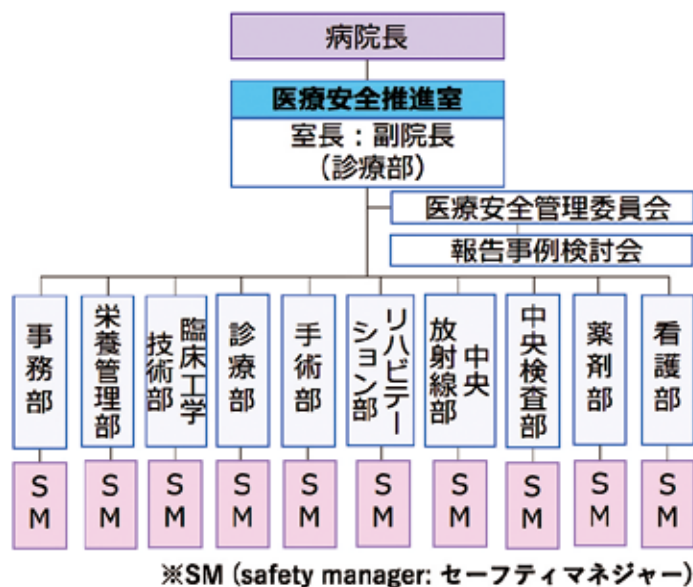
病院長

医療安全推進室

室長：副院長
（診療部）

医療安全管理委員会

報告事例検討会

事務部

栄養管理部

臨床工学技術部

診療部

手術部

リハビリテーション部

中央放射線部

中央検査部

薬剤部

看護部

SM

SM

SM

SM

SM

SM

SM

SM

SM

SM

※SM (safety manager: セーフティマネジャー)